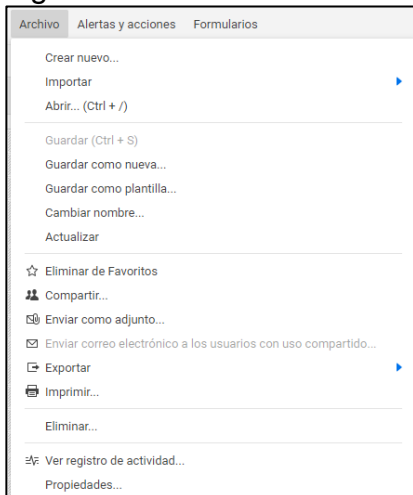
Archivo Alertas y acciones Formularios

Crear nuevo...
Importar
Abrir... (Ctrl + /)

Guardar (Ctrl + S)
Guardar como nueva...
Guardar como plantilla...
Cambiar nombre...
Actualizar

Eliminar de Favoritos
Compartir...
Enviar como adjunto...
Enviar correo electrónico a los usuarios con uso compartido...
Exportar
Imprimir...

Eliminar...

Ver registro de actividad...
Propiedades...